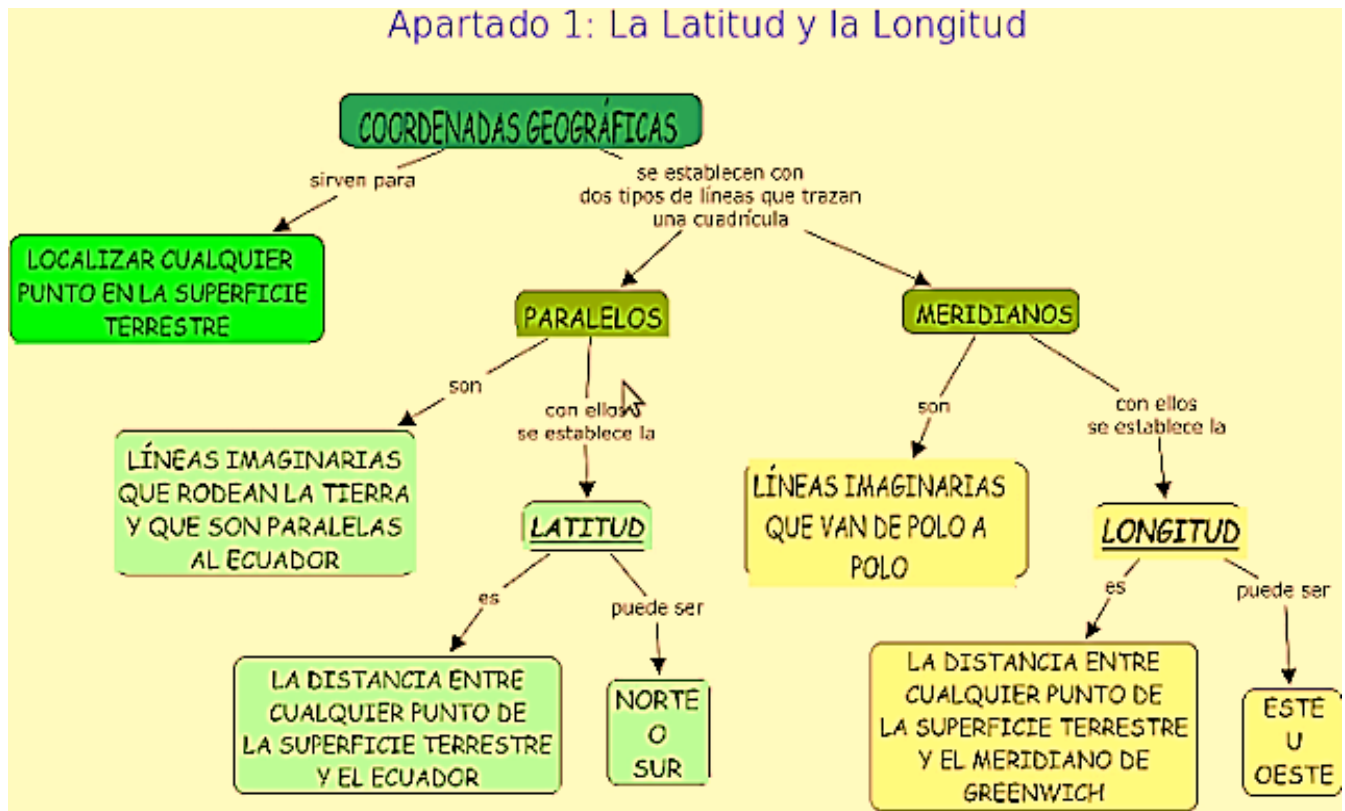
Apartado 1: La Latitud y la Longitud

COORDENADAS GEOGRÁFICAS

sirven para

LOCALIZAR CUALQUIER PUNTO EN LA SUPERFICIE TERRESTRE

se establecen con dos tipos de líneas que trazan una cuadrícula

PARALELOS

son

LÍNEAS IMAGINARIAS QUE RODEAN LA TIERRA Y QUE SON PARALELAS AL ECUADOR

con ellos se establece la

LATITUD

es

LA DISTANCIA ENTRE CUALQUIER PUNTO DE LA SUPERFICIE TERRESTRE Y EL ECUADOR

puede ser

NORTE O SUR

MERIDIANOS

son

LÍNEAS IMAGINARIAS QUE VAN DE POLO A POLO

con ellos se establece la

LONGITUD

es

LA DISTANCIA ENTRE CUALQUIER PUNTO DE LA SUPERFICIE TERRESTRE Y EL MERIDIANO DE GREENWICH

puede ser

ESTE U OESTE